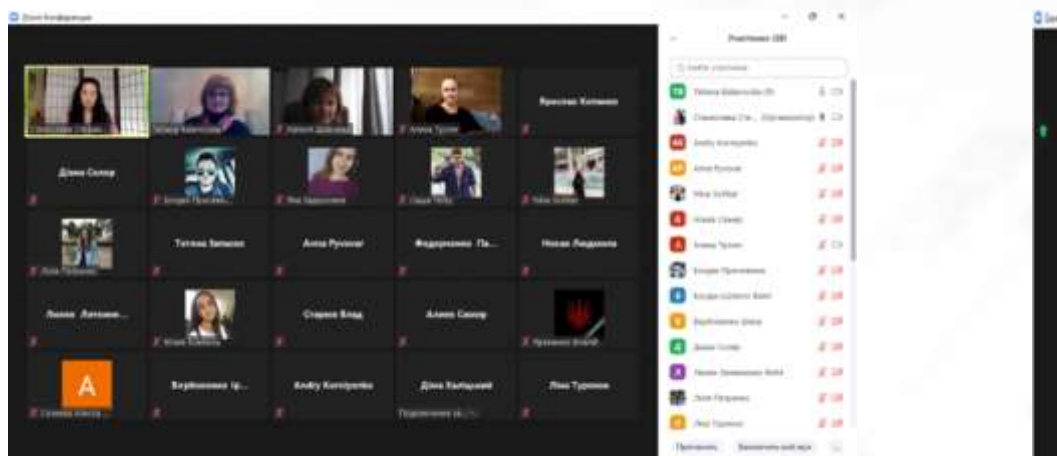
Zoom Конференція

Учасники (28)

Ярослав Котвицький

Діана Сохор

Тетяна Зимняк

Анна Руснак

Федорченко Па...

Нікіта Людмила

Лілія Литвин...

Старчук Влад

Алена Сохор

A

Вербіненко Ір...

Andry Korolyenko

Діана Хмільний

Ліза Турченко

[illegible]

Запросити

Вимкнути звук всім